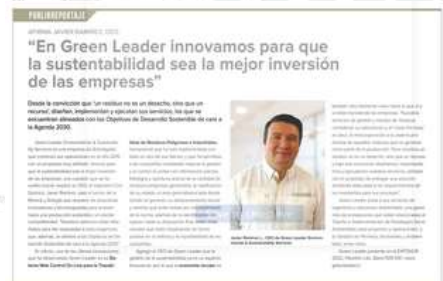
PUBLIRREPORTAJE

"En Green Leader innovamos para que la sustentabilidad sea la mejor inversión de las empresas"

Desde la convicción que 'un residuo no es un desecho, sino que un recurso', diseñan, implementan y ejecutan sus servicios, los que se encuentran alineados con los Objetivos de Desarrollo Sostenible de cara a la Agenda 2030.

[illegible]

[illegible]

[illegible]